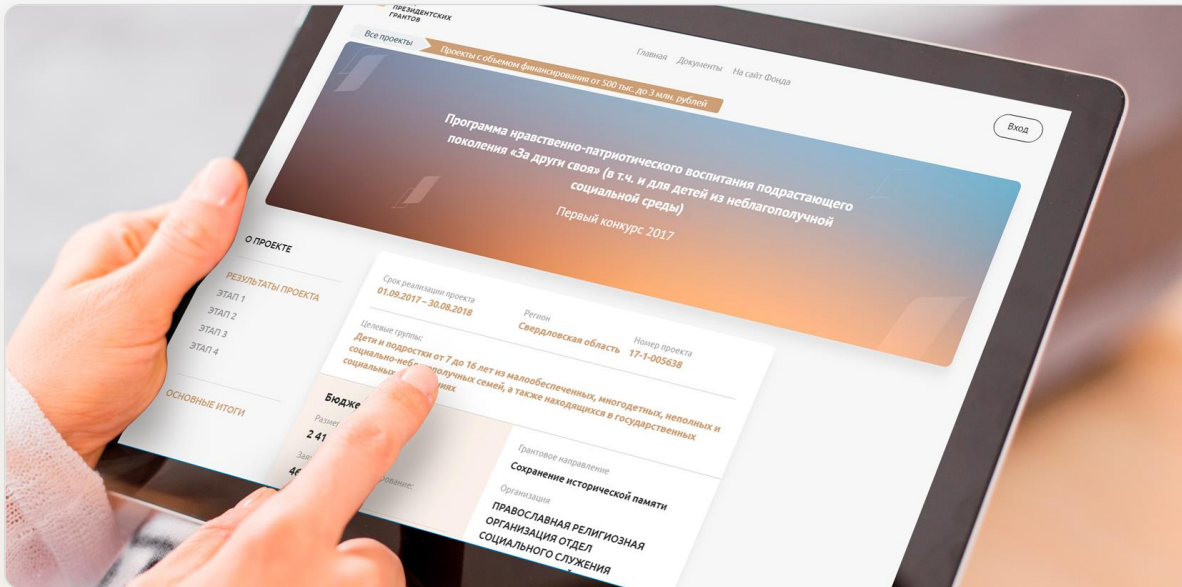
ПРЕЗИДЕНТСКИХ ГРАНТОВ

Все проекты

Проекты с объемом финансирования от 500 тыс. до 3 млн. рублей

Главная Документы На сайт Фонда

Вход

Программа нравственно-патриотического воспитания подрастающего поколения «За други своя» (в т.ч. и для детей из неблагополучной социальной среды)

Первый конкурс 2017

О ПРОЕКТЕ

РЕЗУЛЬТАТЫ ПРОЕКТА
ЭТАП 1
ЭТАП 2
ЭТАП 3
ЭТАП 4

ОСНОВНЫЕ ИТОГИ

Срок реализации проекта
01.09.2017 – 30.08.2018

Регион
Свердловская область

Номер проекта
17-1-005638

Целевые группы:
Дети и подростки от 7 до 16 лет из малообеспеченных, многодетных, неполных и социально-неб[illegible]получных семей, а также находящихся в государственных социальн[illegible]ниях

Бюдже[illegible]
Разме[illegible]
2 41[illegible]
Зая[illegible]
46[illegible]
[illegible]ование:

Грантовое направление
Сохранение исторической памяти

Организация
ПРАВОСЛАВНАЯ РЕЛИГИОЗНАЯ ОРГАНИЗАЦИЯ ОТДЕЛ СОЦИАЛЬНОГО СЛУЖЕНИЯ